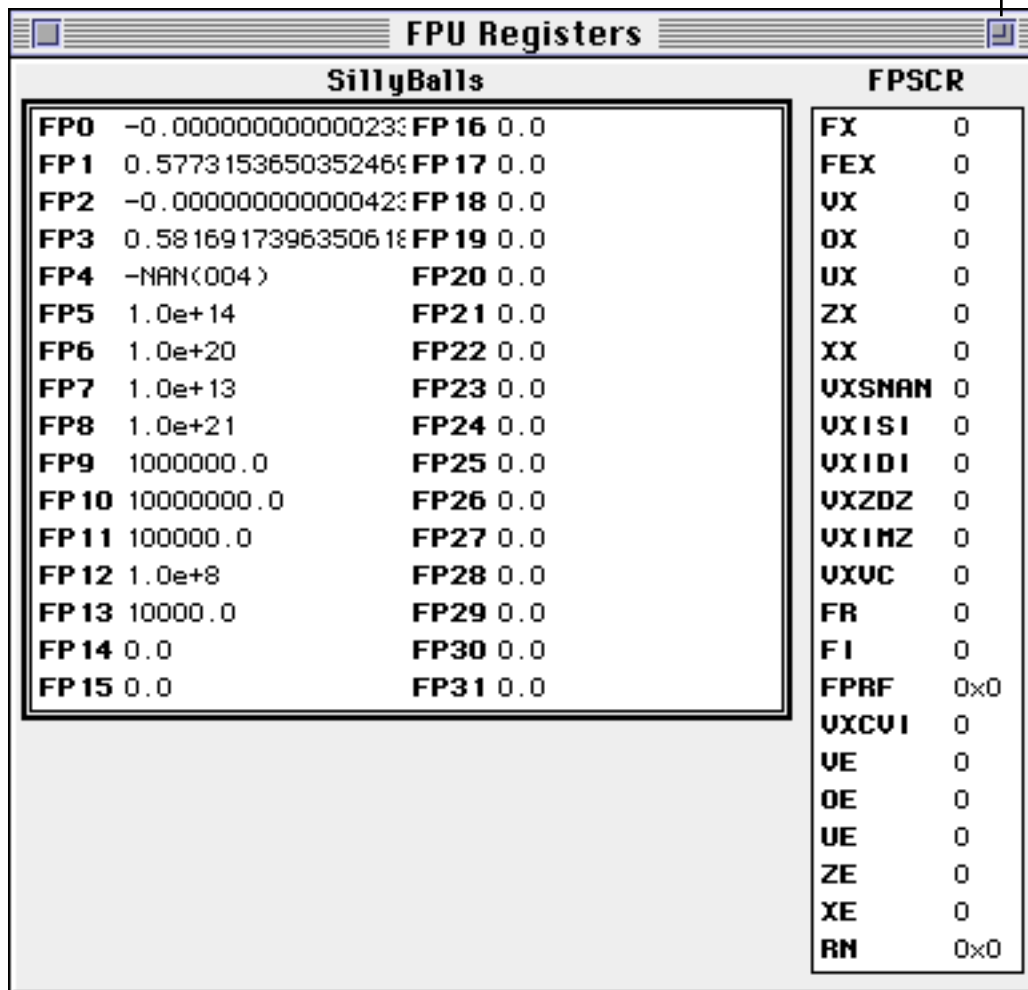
FPU Registers

SillyBalls

| | | | |
|---|---|---|---|
| FP0 | -0.00000000000023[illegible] | FP16 | 0.0 |
| FP1 | 0.577315365035246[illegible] | FP17 | 0.0 |
| FP2 | -0.00000000000042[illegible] | FP18 | 0.0 |
| FP3 | 0.58169173963506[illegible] | FP19 | 0.0 |
| FP4 | -NAN(004) | FP20 | 0.0 |
| FP5 | 1.0e+14 | FP21 | 0.0 |
| FP6 | 1.0e+20 | FP22 | 0.0 |
| FP7 | 1.0e+13 | FP23 | 0.0 |
| FP8 | 1.0e+21 | FP24 | 0.0 |
| FP9 | 1000000.0 | FP25 | 0.0 |
| FP10 | 10000000.0 | FP26 | 0.0 |
| FP11 | 100000.0 | FP27 | 0.0 |
| FP12 | 1.0e+8 | FP28 | 0.0 |
| FP13 | 10000.0 | FP29 | 0.0 |
| FP14 | 0.0 | FP30 | 0.0 |
| FP15 | 0.0 | FP31 | 0.0 |

FPSCR

| | |
|---|---|
| FX | 0 |
| FEX | 0 |
| VX | 0 |
| OX | 0 |
| UX | 0 |
| ZX | 0 |
| XX | 0 |
| VXSNAN | 0 |
| VXISI | 0 |
| VXIDI | 0 |
| VXZDZ | 0 |
| VXIMZ | 0 |
| VXVC | 0 |
| FR | 0 |
| FI | 0 |
| FPRF | 0x0 |
| VXCVI | 0 |
| VE | 0 |
| OE | 0 |
| UE | 0 |
| ZE | 0 |
| XE | 0 |
| RN | 0x0 |